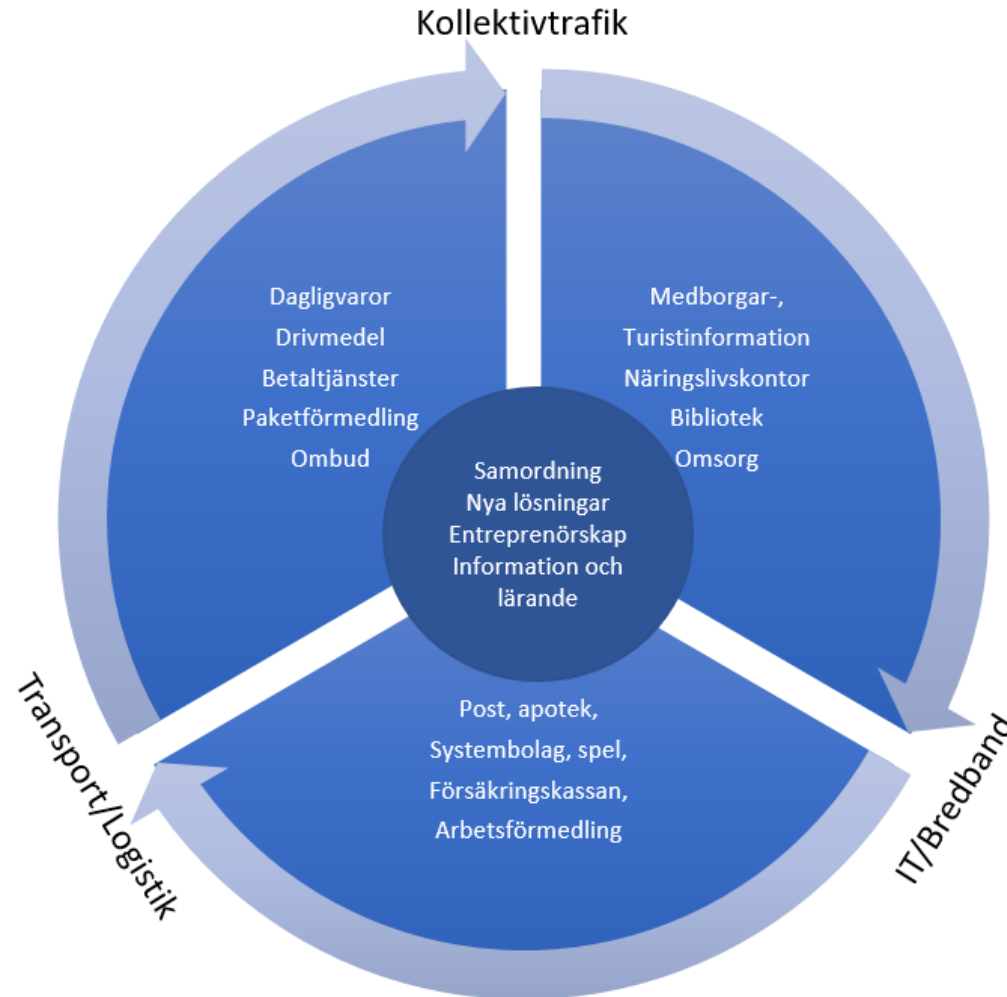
Kollektivtrafik

Dagligvaror
Drivmedel
Betaltjänster
Paketförmedling
Ombud

Medborgar-,
Turistinformation
Näringslivskontor
Bibliotek
Omsorg

Samordning
Nya lösningar
Entreprenörskap
Information och lärande

Post, apotek,
Systembolag, spel,
Försäkringskassan,
Arbetsförmedling

Transport/Logistik

IT/Bredband